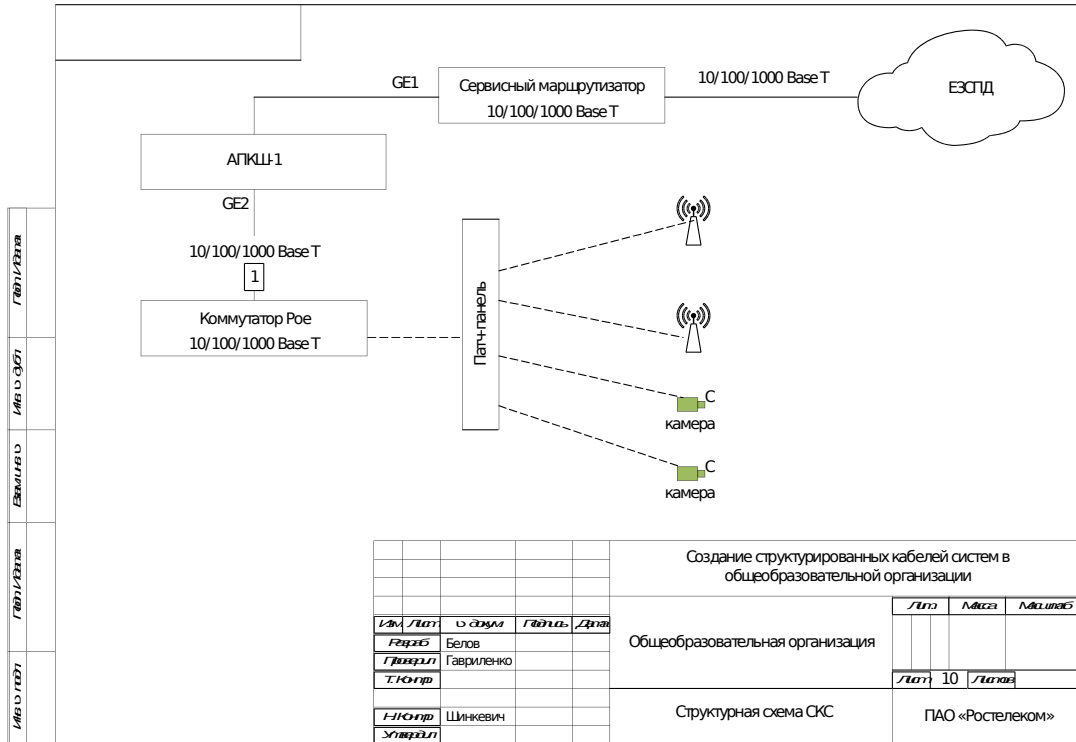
GE1

Сервисный маршрутизатор 10/100/1000 Base T

10/100/1000 Base T

ЕЗСПД

АПКШ-1

GE2

10/100/1000 Base T

1

Коммутатор Poe 10/100/1000 Base T

Патч-панель

С
камера

С
камера

Подп. и дата

Инв. № дубл.

Взам. инв. №

Подп. и дата

Инв. № подл.

| Изм. | Лист | № докум. | Подпись | Дата |
|---|---|---|---|---|
| Разраб. | Белов | | | |
| Проверил | Гавриленко | | | |
| Т. Контр. | | | | |
| Н. Контр. | Шинкевич | | | |
| Утвердил | | | | |

Создание структурированных кабелей систем в общеобразовательной организации

Общеобразовательная организация

Лит. Масса Масштаб

Лист 10 Листов

Структурная схема СКС

ПАО «Ростелеком»